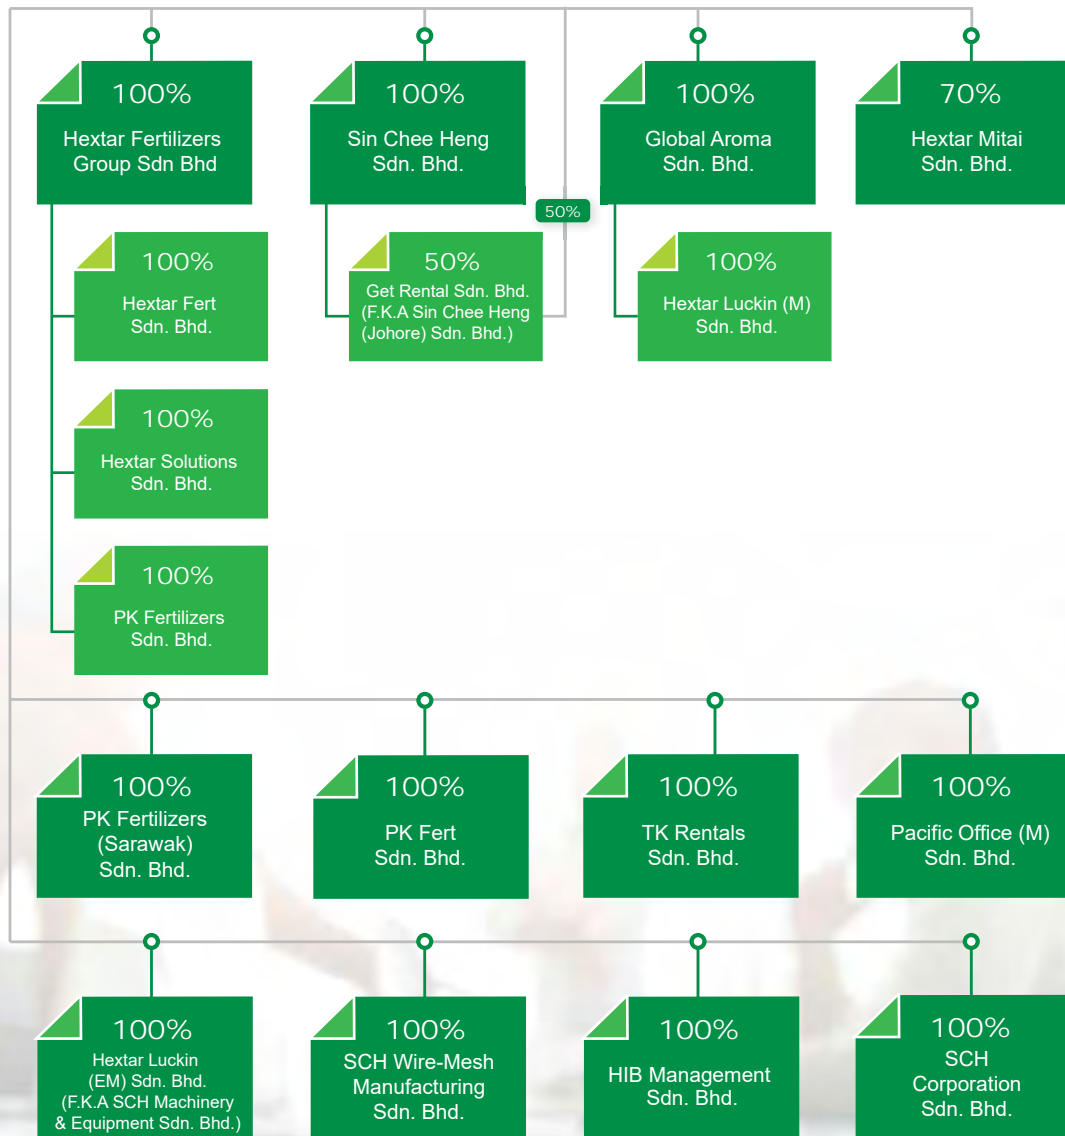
100%
Hextar Fertilizers Group Sdn Bhd

100%
Sin Chee Heng Sdn. Bhd.

100%
Global Aroma Sdn. Bhd.

70%
Hextar Mitai Sdn. Bhd.

50%

100%
Hextar Fert Sdn. Bhd.

50%
Get Rental Sdn. Bhd. (F.K.A Sin Chee Heng (Johore) Sdn. Bhd.)

100%
Hextar Luckin (M) Sdn. Bhd.

100%
Hextar Solutions Sdn. Bhd.

100%
PK Fertilizers Sdn. Bhd.

100%
PK Fertilizers (Sarawak) Sdn. Bhd.

100%
PK Fert Sdn. Bhd.

100%
TK Rentals Sdn. Bhd.

100%
Pacific Office (M) Sdn. Bhd.

100%
Hextar Luckin (EM) Sdn. Bhd. (F.K.A SCH Machinery & Equipment Sdn. Bhd.)

100%
SCH Wire-Mesh Manufacturing Sdn. Bhd.

100%
HIB Management Sdn. Bhd.

100%
SCH Corporation Sdn. Bhd.